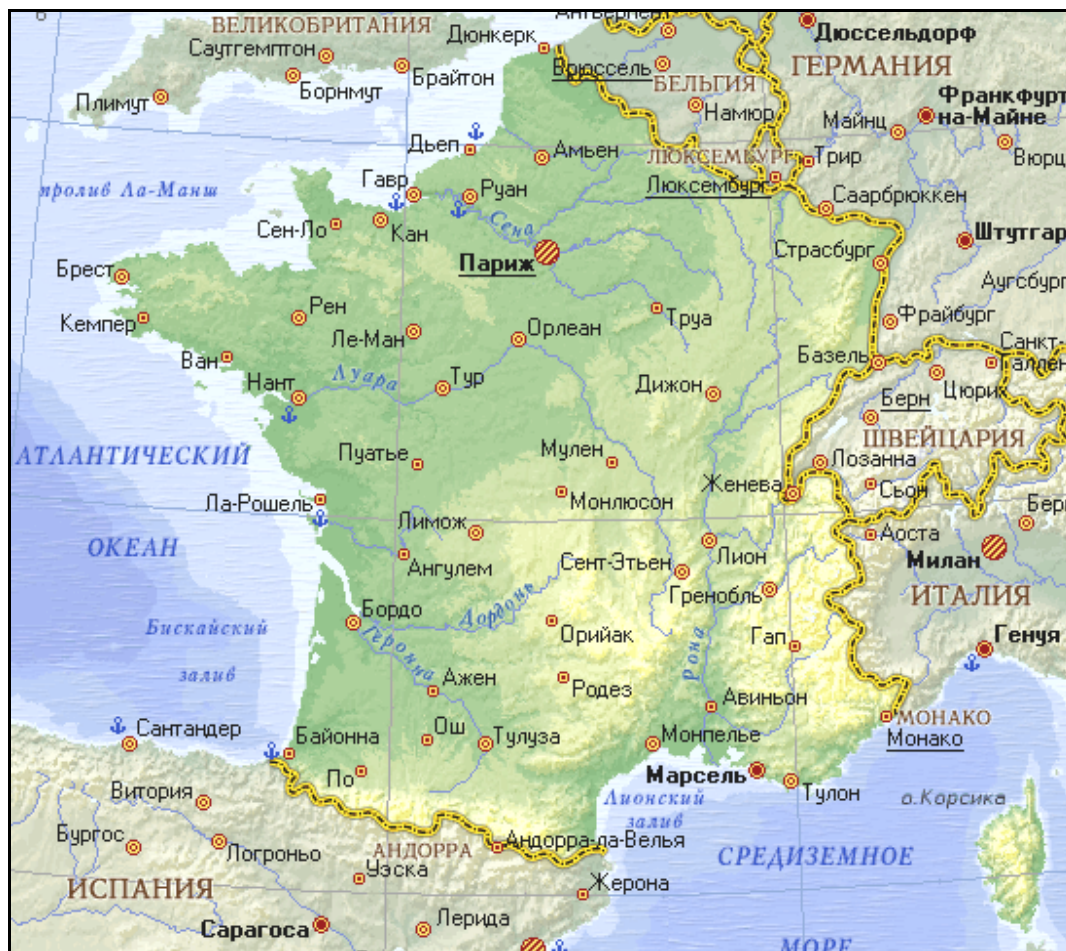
6
ВЕЛИКОБРИТАНИЯ
Антверпен
Дюссельдорф
Саутгемптон
Дюнкерк
Брюссель
ГЕРМАНИЯ
Брайтон
БЕЛЬГИЯ
Плимут
Борнмут
Франкфурт-на-Майне
Намюр
Майнц
Дьеп
Амьен
ЛЮКСЕМБУРГ
Трир
Вюрц
пролив Ла-Манш
Гавр
Руан
Люксембург
Саарбрюккен
Сена
Сен-Ло
Кан
Штутгарт
Страсбург
Париж
Брест
Аугсбург
Рен
Труа
Фрайбург
Кемпер
Ле-Ман
Орлеан
Санкт-Галлен
Базель
Ван
Луара
Тур
Цюрих
Нант
Дижон
Берн
АТЛАНТИЧЕСКИЙ
ШВЕЙЦАРИЯ
Пуатье
Мулен
Лозанна
Женева
Ла-Рошель
Монлюсон
Сьон
Берг
Лимож
Аоста
ОКЕАН
Сент-Этьен
Лион
Ангулем
Милан
Гренобль
ИТАЛИЯ
Бордо
Дордонь
Бискайский
Орийак
Гап
Генуя
Гаронна
залив
Рона
Ажен
Родез
Авиньон
МОНАКО
Сантандер
Монако
Байонна
Ош
Тулуза
Монпелье
Марсель
По
Витория
Тулон
Лионский
о.Корсика
залив
Бургос
Андорра-ла-Велья
АНДОРРА
Логроньо
СРЕДИЗЕМНОЕ
Уэска
ИСПАНИЯ
Жерона
Лерида
Сарагоса
МОРЕ